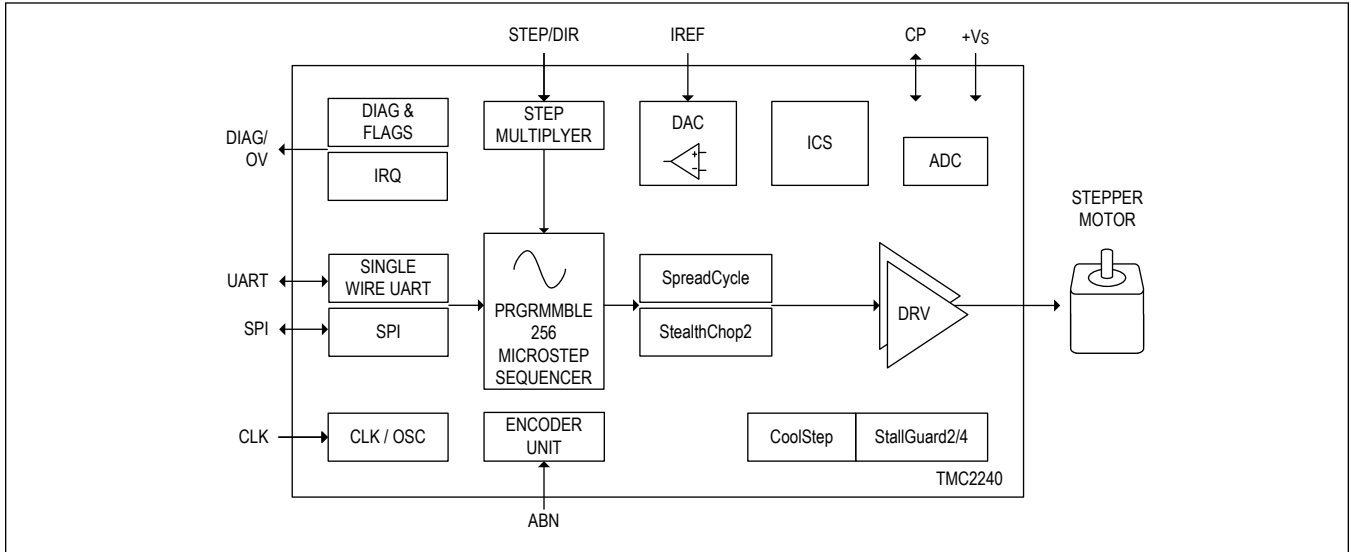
STEP/DIR

IREF

CP

+V$_S$

DIAG & FLAGS

IRQ

DIAG/ OV

STEP MULTIPLYER

DAC

ICS

ADC

STEPPER MOTOR

UART

SINGLE WIRE UART

SPI

SPI

PRGRMMBLE 256 MICROSTEP SEQUENCER

SpreadCycle

StealthChop2

DRV

CLK

CLK / OSC

ENCODER UNIT

CoolStep

StallGuard2/4

TMC2240

ABN